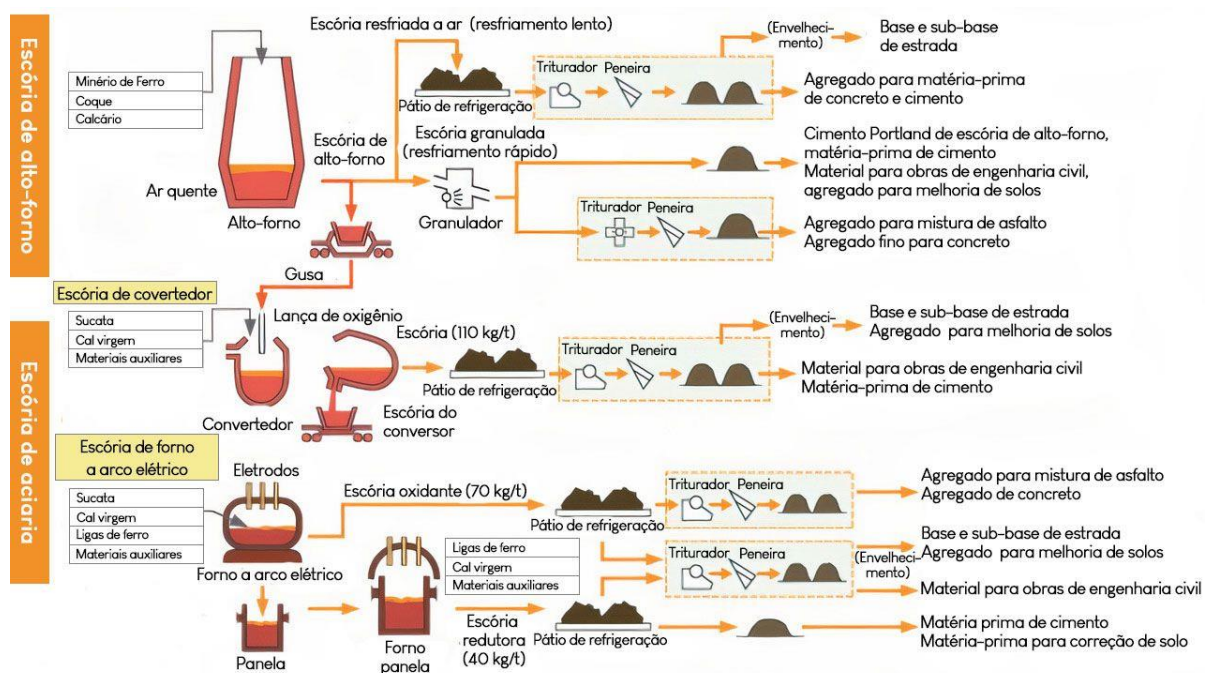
Escória de alto-forno

Minério de Ferro
Coque
Calcário

Ar quente
Alto-forno

Escória resfriada a ar (resfriamento lento)
Pátio de refrigeração
Triturador
Peneira
(Envelhecimento)
Base e sub-base de estrada
Agregado para matéria-prima de concreto e cimento

Escória de alto-forno
Escória granulada (resfriamento rápido)
Granulador
Cimento Portland de escória de alto-forno, matéria-prima de cimento
Material para obras de engenharia civil, agregado para melhoria de solos
Triturador
Peneira
Agregado para mistura de asfalto
Agregado fino para concreto

Gusa

Escória de aciaria

Escória de covertedor
Sucata
Cal virgem
Materiais auxiliares
Lança de oxigênio
Escória (110 kg/t)
Convertedor
Escória do conversor
Pátio de refrigeração
Triturador
Peneira
(Envelhecimento)
Base e sub-base de estrada
Agregado para melhoria de solos
Material para obras de engenharia civil
Matéria-prima de cimento

Escória de forno a arco elétrico
Eletrodos
Sucata
Cal virgem
Ligas de ferro
Materiais auxiliares
Forno a arco elétrico
Escória oxidante (70 kg/t)
Pátio de refrigeração
Triturador
Peneira
Agregado para mistura de asfalto
Agregado de concreto

Ligas de ferro
Cal virgem
Materiais auxiliares
Triturador
Peneira
(Envelhecimento)
Base e sub-base de estrada
Agregado para melhoria de solos
Material para obras de engenharia civil

Panela
Forno panela
Escória redutora (40 kg/t)
Pátio de refrigeração
Matéria prima de cimento
Matéria-prima para correção de solo